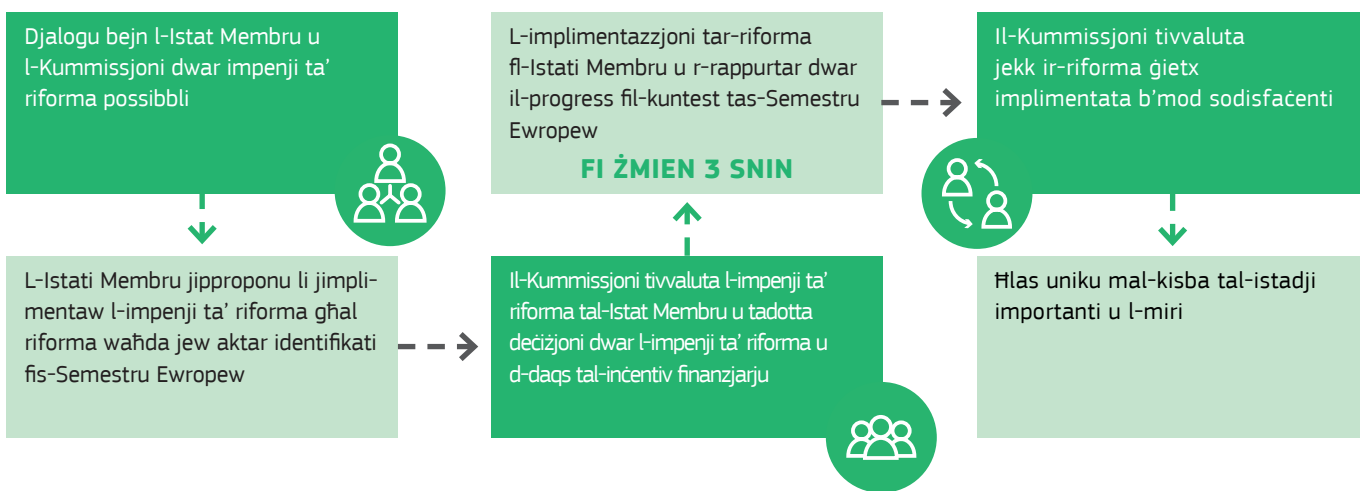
Djalogu bejn l-Istat Membru u l-Kummissjoni dwar impenji ta' riforma possibbli

L-Istati Membru jipproponu li jimplimentaw l-impenji ta' riforma għal riforma waħda jew aktar identifikati fis-Semestru Ewropew

Il-Kummissjoni tivvaluta l-impenji ta' riforma tal-Istat Membru u tadotta deċiżjoni dwar l-impenji ta' riforma u d-daqs tal-inċentiv finanzjarju

L-implimentazzjoni tar-riforma fl-Istati Membru u r-rappurtar dwar il-progress fil-kuntest tas-Semestru Ewropew

FI ŻMIEN 3 SNIN

Il-Kummissjoni tivvaluta jekk ir-riforma ġietx implimentata b'mod sodisfaċenti

Ħlas uniku mal-kisba tal-istadji importanti u l-miri